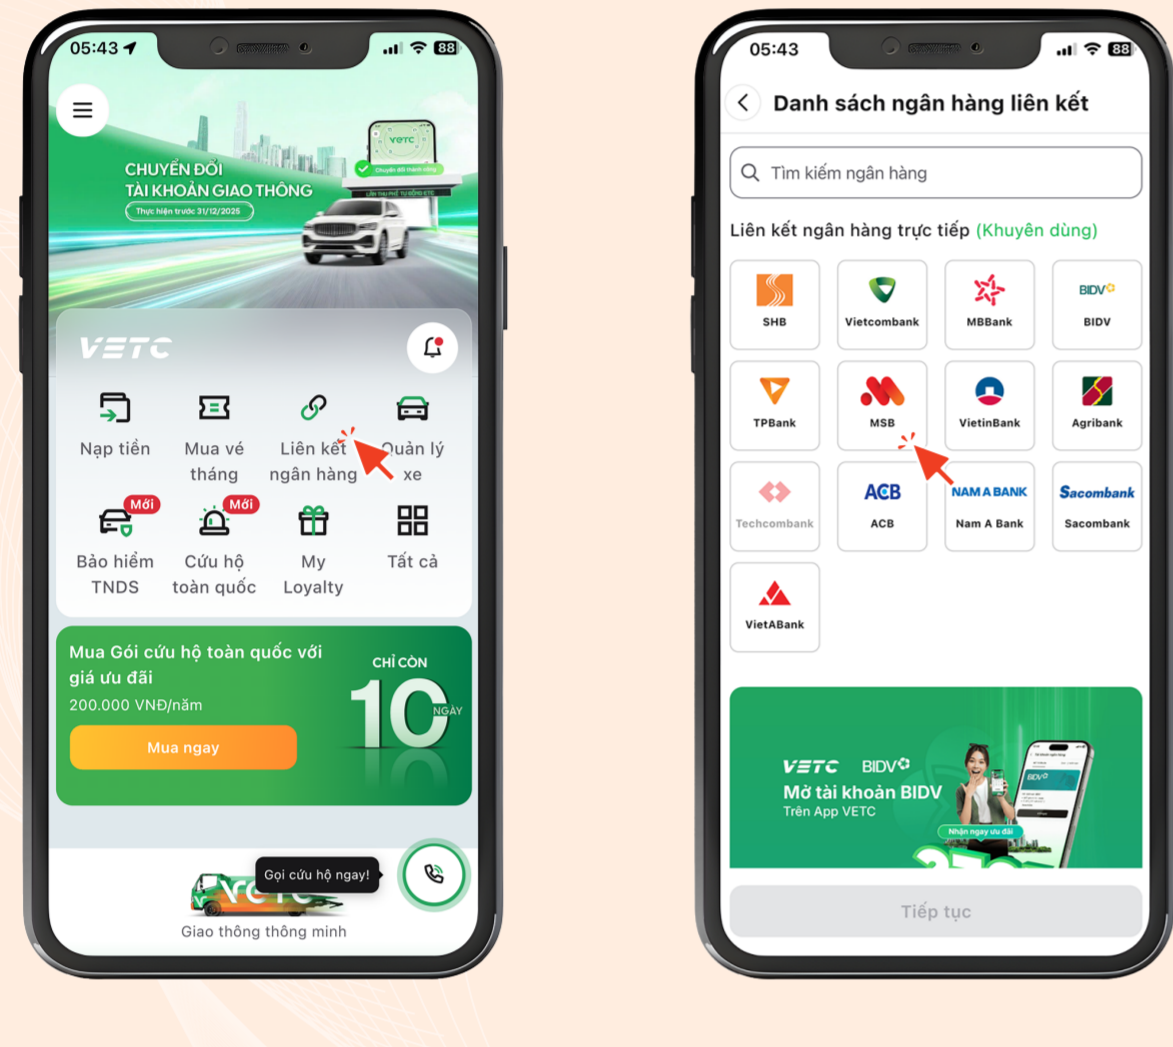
05:43 88

CHUYỂN ĐỔI TÀI KHOẢN GIAO THÔNG
Thực hiện trước 31/12/2025

VETC

Nạp tiền
Mua vé tháng
Liên kết ngân hàng
Quản lý xe
Mới
Bảo hiểm TNDS
Mới
Cứu hộ toàn quốc
My Loyalty
Tất cả

Mua Gói cứu hộ toàn quốc với giá ưu đãi
200.000 VNĐ/năm
Mua ngay
CHỈ CÒN 10 NGÀY

Gọi cứu hộ ngay!
Giao thông thông minh

05:43 88

Danh sách ngân hàng liên kết

Tìm kiếm ngân hàng

Liên kết ngân hàng trực tiếp (Khuyên dùng)

| SHB | Vietcombank | MBBank | BIDV |
|---|---|---|---|
| TPBank | MSB | VietinBank | Agribank |
| Techcombank | ACB | Nam A Bank | Sacombank |
| VietABank | | | |

VETC BIDV
Mở tài khoản BIDV
Trên App VETC
Nhận ngay ưu đãi

Tiếp tục